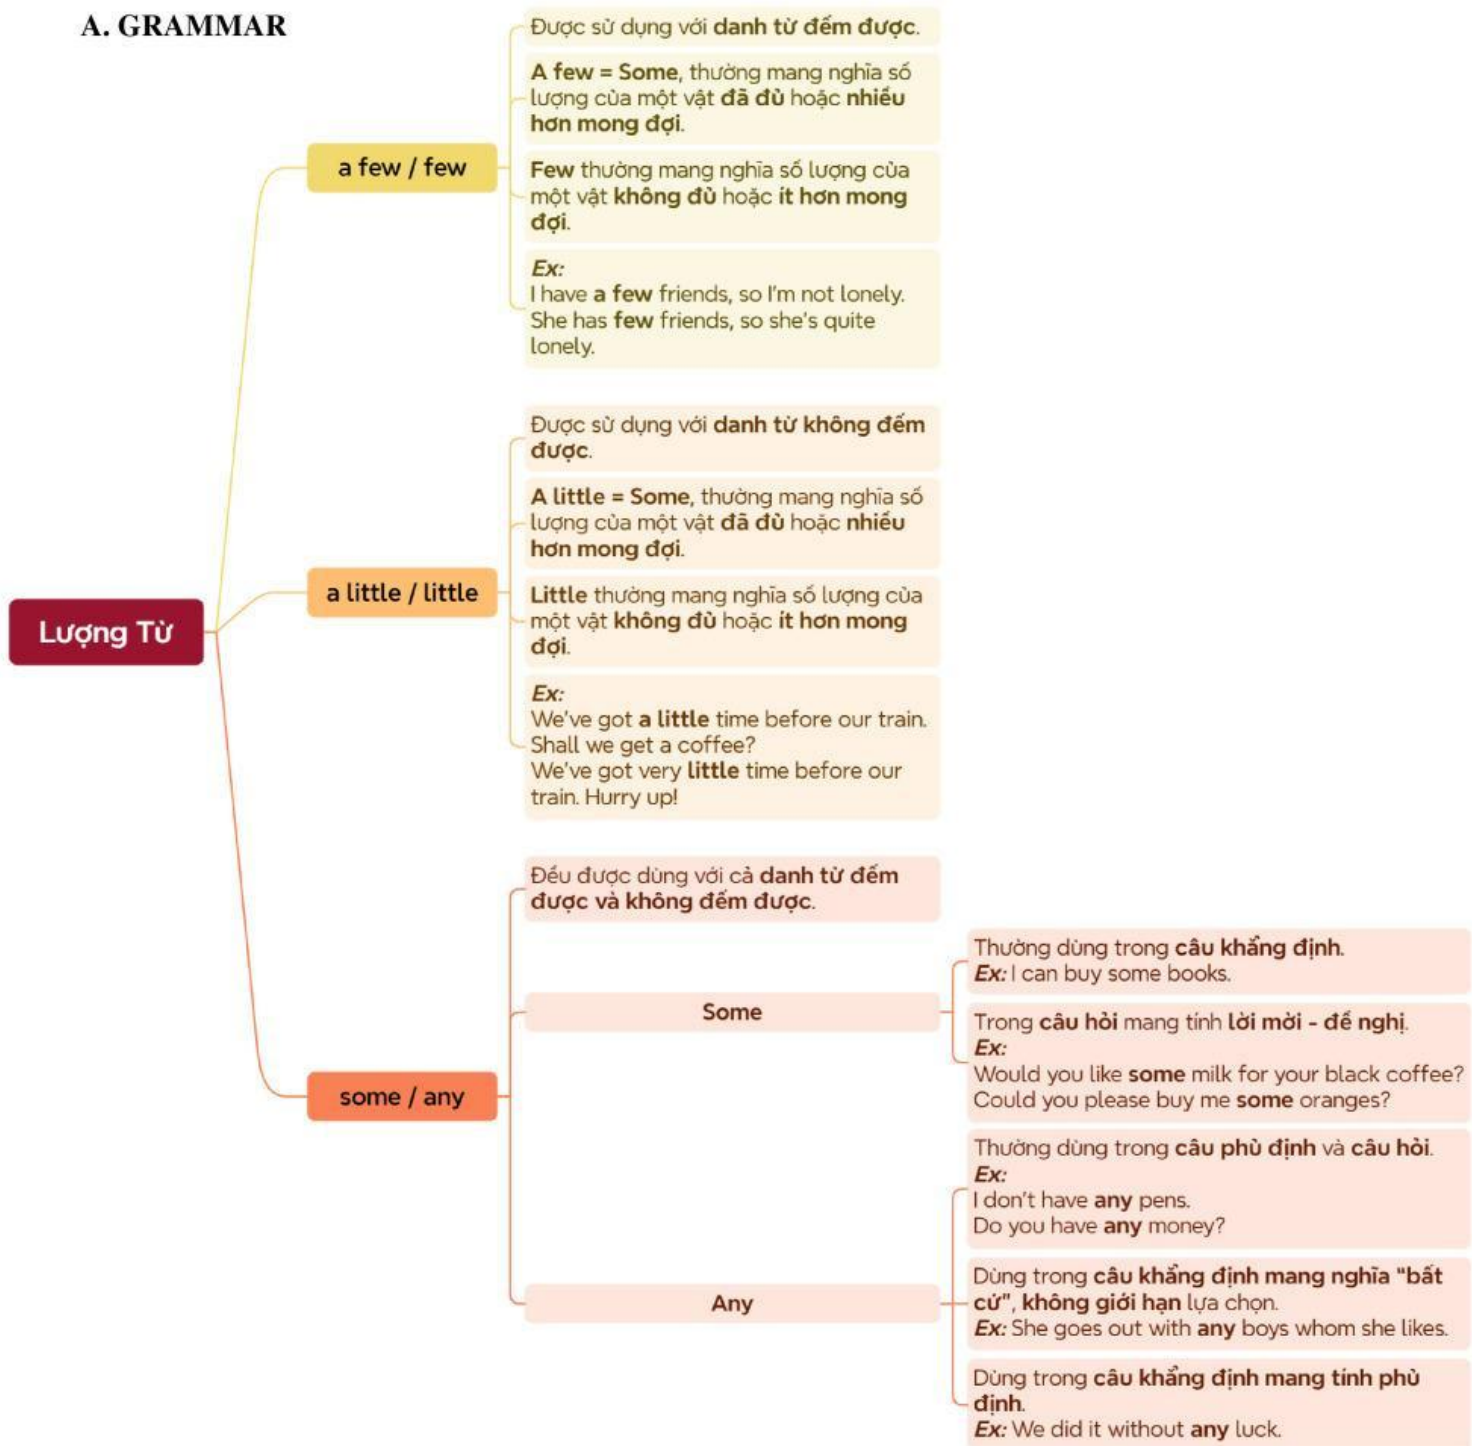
A. GRAMMAR

Lượng Từ

a few / few

Được sử dụng với danh từ đếm được.

A few = Some, thường mang nghĩa số lượng của một vật đã đủ hoặc nhiều hơn mong đợi.

Few thường mang nghĩa số lượng của một vật không đủ hoặc ít hơn mong đợi.

Ex:
I have a few friends, so I'm not lonely.
She has few friends, so she's quite lonely.

a little / little

Được sử dụng với danh từ không đếm được.

A little = Some, thường mang nghĩa số lượng của một vật đã đủ hoặc nhiều hơn mong đợi.

Little thường mang nghĩa số lượng của một vật không đủ hoặc ít hơn mong đợi.

Ex:
We've got a little time before our train. Shall we get a coffee?
We've got very little time before our train. Hurry up!

some / any

Đều được dùng với cả danh từ đếm được và không đếm được.

Some

Thường dùng trong câu khẳng định.
Ex: I can buy some books.

Trong câu hỏi mang tính lời mời - đề nghị.
Ex:
Would you like some milk for your black coffee?
Could you please buy me some oranges?

Any

Thường dùng trong câu phủ định và câu hỏi.
Ex:
I don't have any pens.
Do you have any money?

Dùng trong câu khẳng định mang nghĩa "bất cứ", không giới hạn lựa chọn.
Ex: She goes out with any boys whom she likes.

Dùng trong câu khẳng định mang tính phủ định.
Ex: We did it without any luck.